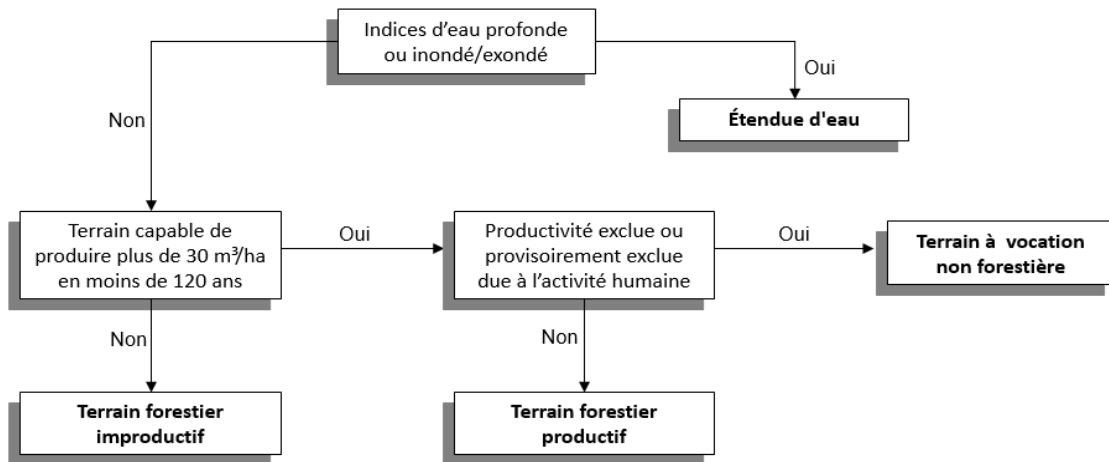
Indices d'eau profonde ou inondé/exondé

Oui

Étendue d'eau

Non

Terrain capable de produire plus de 30 m³/ha en moins de 120 ans

Oui

Productivité exclue ou provisoirement exclue due à l'activité humaine

Oui

Terrain à vocation non forestière

Non

Terrain forestier improductif

Non

Terrain forestier productif